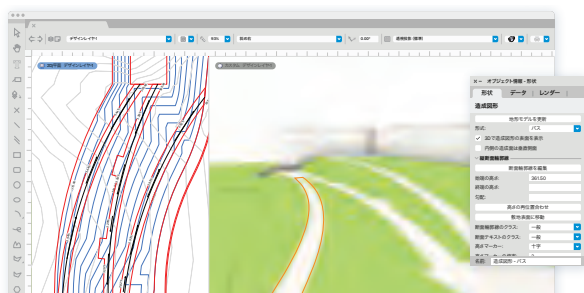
デザインレイヤ1

2D平面 デザインレイヤ1

カスタム デザインレイヤ1

オブジェクト情報 - 形状

形状　データ　レンダー

造成図形

地形モデルを更新

形式:　パス

✓ 図で造成図形の影響を表示

内側の造成図形を基層削除

製図範囲

断面輪郭線を編集

地盤の高さ:　36150

終端の高さ:

勾配:

高さの再仮置きをセット

地形表面に移動

断面輪郭線のクラス:　一般

断面テキストのクラス:　一般

高さマーカー:　十字

名前:　造成図形 - パス